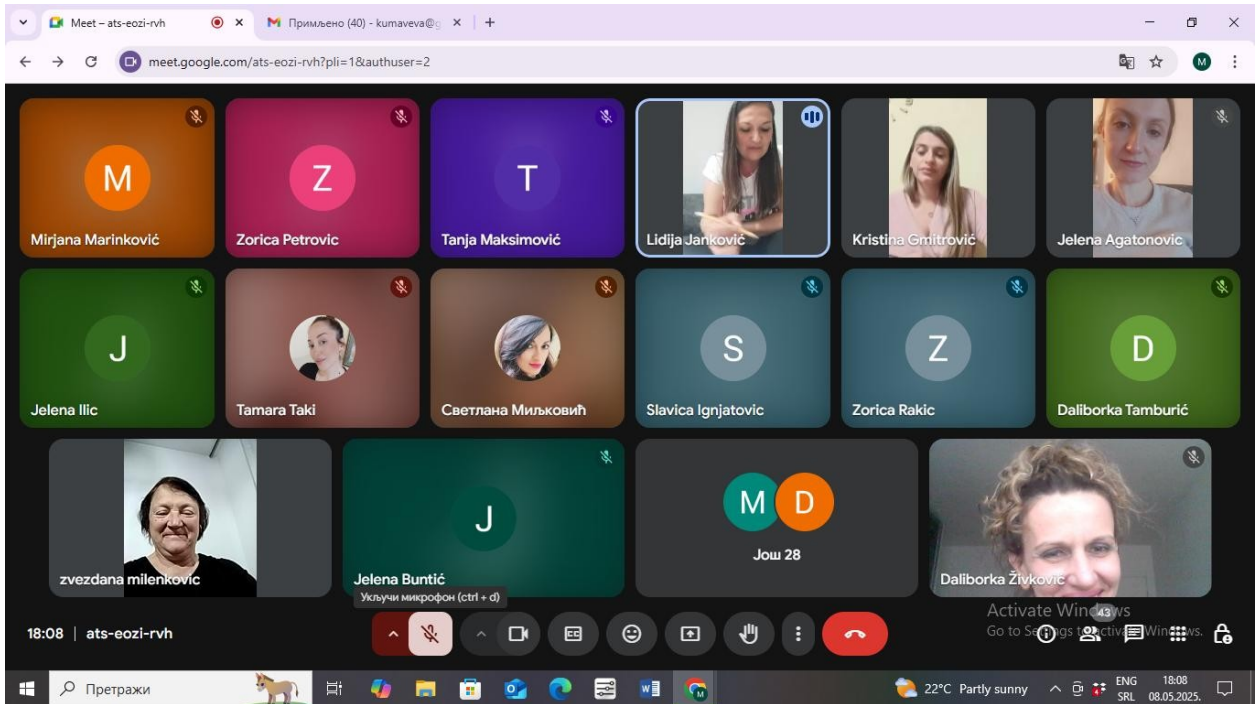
Meet – ats-eozi-rvh ×
M Примљено (40) - kumaveva@g ×
+

meet.google.com/ats-eozi-rvh?pli=1&authuser=2

M
Mirjana Marinković

Z
Zorica Petrovic

T
Tanja Maksimović

Lidija Janković

Kristina Gmitrović

Jelena Agatonovic

J
Jelena Ilic

Tamara Taki

Светлана Миљковић

S
Slavica Ignjatovic

Z
Zorica Rakic

D
Daliborka Tamburić

zvezdana milenkovic

J
Jelena Buntić

M D
Још 28

Daliborka Živković

Укључи микрофон (ctrl + d)

18:08 | ats-eozi-rvh

Activate Windows
Go to Settings to activate Windows.

43

Претражи

22°C Partly sunny ENG SRL 18:08 08.05.2025.